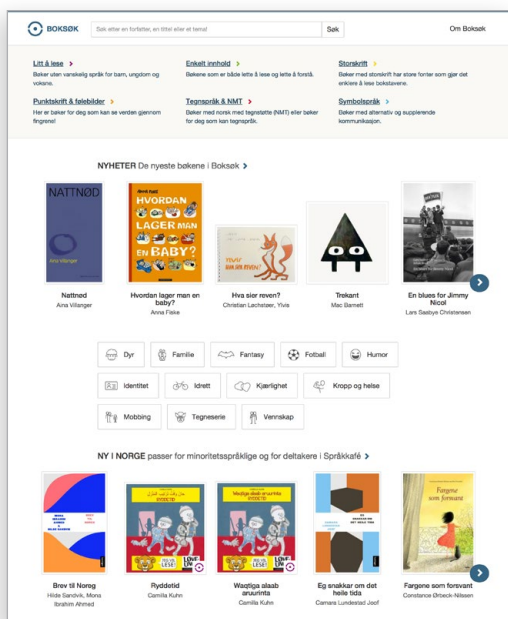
BOKSØK

Søk etter en forfatter, en tittel eller et tema!

Søk

Om Boksøk

Litt å lese
Bøker uten vanskelig språk for barn, ungdom og voksne.

Enkelt innhold
Bøkene som er både lette å lese og lette å forstå.

Storskrift
Bøker med storskrift har store fonter som gjør det enklere å lese bokstavene.

Punktskrift & følebilder
Her er bøker for deg som kan se verden gjennom fingrene!

Tegnspråk & NMT
Bøker med norsk med tegnstøtte (NMT) eller bøker for deg som kan tegnspråk.

Symbolspråk
Bøker med alternativ og supplerende kommunikasjon.

NYHETER De nyeste bøkene i Boksøk

NATTNØD

HVORDAN LAGER MAN EN BABY?

Nattnød
Aina Villanger

Hvordan lager man en baby?
Anna Fiske

Hva sier reven?
Christian Lechteer, Yivis

Trekant
Mac Barnett

En blues for Jimmy Nicol
Lars Saabye Christensen

Dyr
Familie
Fantasy
Fotball
Humor
Identitet
Idrett
Kjærlighet
Kropp og helse
Mobbing
Tegneserie
Vennskap

NY I NORGE passer for minoritetsspråklige og for deltakere i Språkkafé

Brev til Noreg
Hilde Sandvik, Mona Ibrahim Ahmed

Ryddetid
Camilla Kuhn

Waqtiga alaab aruurinta
Camilla Kuhn

Eg snakkar om det heile tida
Camara Lundestad Joof

Fargene som forsvant
Constance Ørbeck-Nilssen